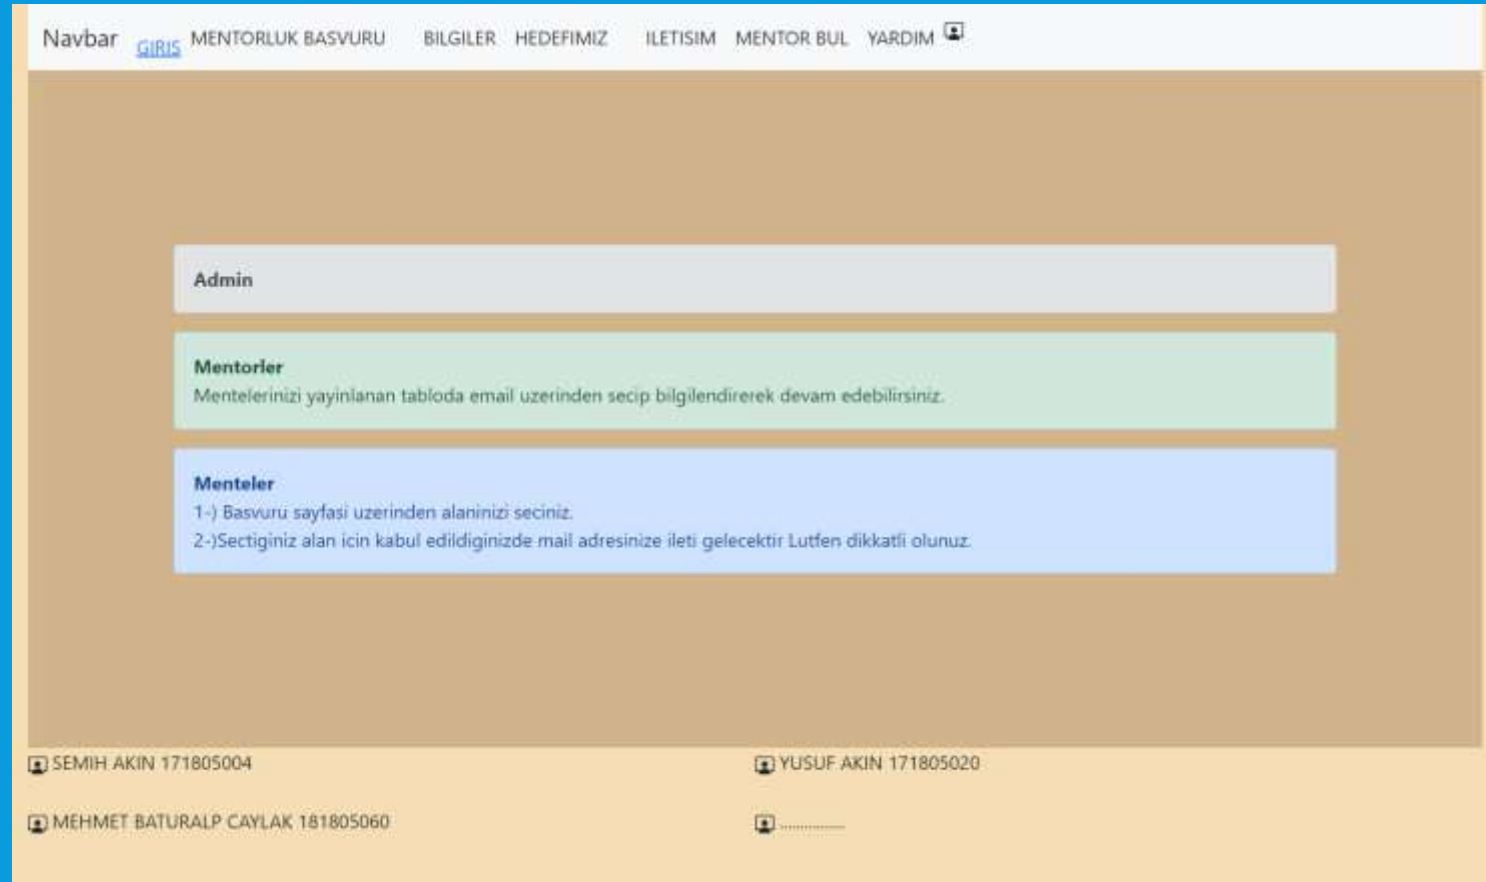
Navbar GIRIS MENTORLUK BASVURU BILGILER HEDEFIMIZ ILETISIM MENTOR BUL YARDIM

Admin

Mentorler
Mentelerinizi yayinlanan tabloda email uzerinden secip bilgilendirerek devam edebilirsiniz.

Menteler
1-) Basvuru sayfasi uzerinden alaninizi seciniz.
2-)Sectiginiz alan icin kabul edildiginizde mail adresinize ileti gelecektir Lutfen dikkatli olunuz.

SEMIH AKIN 171805004

YUSUF AKIN 171805020

MEHMET BATURALP CAYLAK 181805060

..............